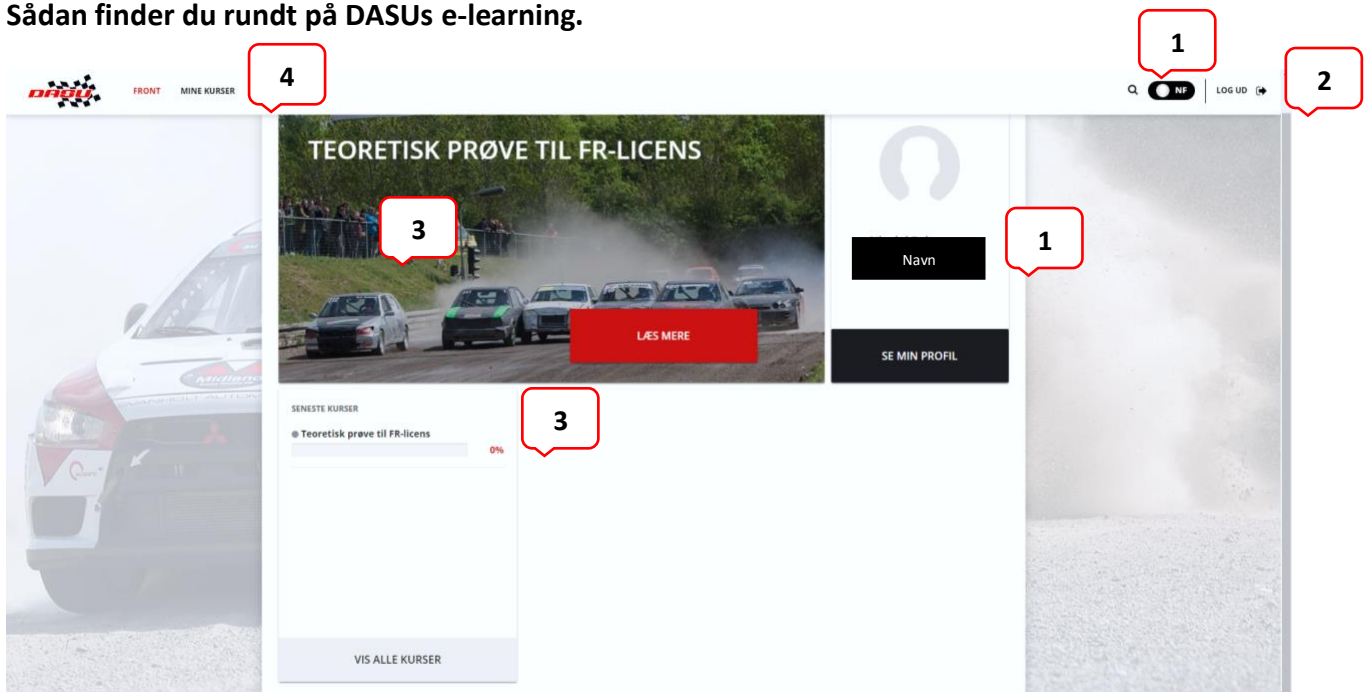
Sådan finder du rundt på DASUs e-learning.

DASU FRONT MINE KURSER

4

1

NF

LOG UD

2

TEORETISK PRØVE TIL FR-LICENS

3

Navn

1

LÆS MERE

SE MIN PROFIL

SENESTE KURSER

Teoretisk prøve til FR-licens

0%

3

VIS ALLE KURSER